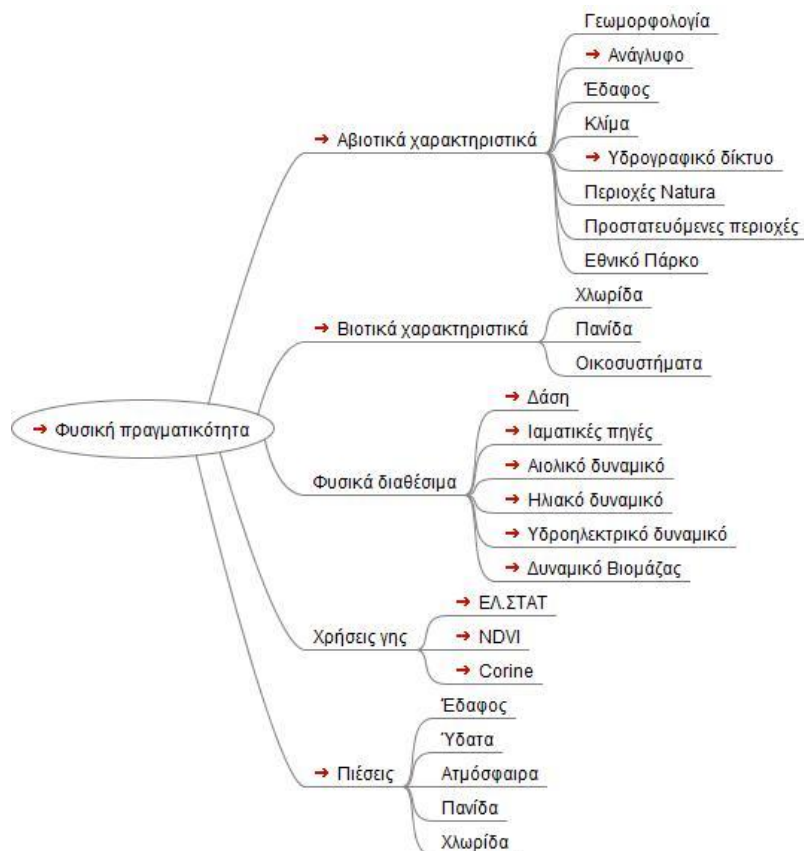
Φυσική πραγματικότητα

Αβιοτικά χαρακτηριστικά
Γεωμορφολογία
Ανάγλυφο
Έδαφος
Κλίμα
Υδρογραφικό δίκτυο
Περιοχές Natura
Προστατευόμενες περιοχές
Εθνικό Πάρκο

Βιοτικά χαρακτηριστικά
Χλωρίδα
Πανίδα
Οικοσυστήματα

Φυσικά διαθέσιμα
Δάση
Ιαματικές πηγές
Αιολικό δυναμικό
Ηλιακό δυναμικό
Υδροηλεκτρικό δυναμικό
Δυναμικό Βιομάζας

Χρήσεις γης
ΕΛ.ΣΤΑΤ
NDVI
Corine

Πιέσεις
Έδαφος
Ύδατα
Ατμόσφαιρα
Πανίδα
Χλωρίδα